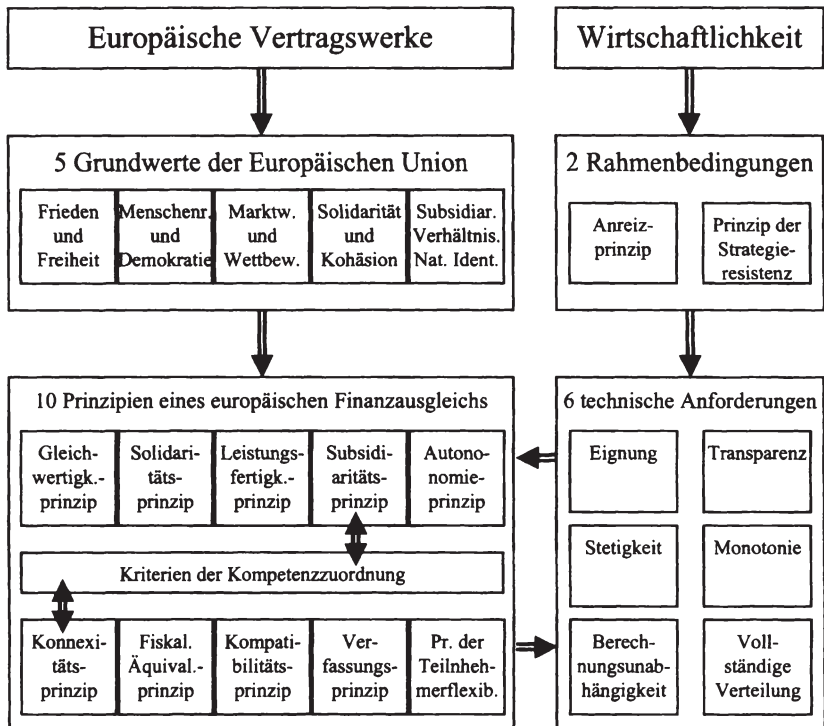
Europäische Vertragswerke

Wirtschaftlichkeit

5 Grundwerte der Europäischen Union

Frieden und Freiheit

Menschenr. und Demokratie

Marktw. und Wettbew.

Solidarität und Kohäsion

Subsidiar. Verhältnis. Nat. Ident.

2 Rahmenbedingungen

Anreizprinzip

Prinzip der Strategieresistenz

10 Prinzipien eines europäischen Finanzausgleichs

Gleichwertigk.-prinzip

Solidaritätsprinzip

Leistungsfertigk.-prinzip

Subsidiaritätsprinzip

Autonomieprinzip

Kriterien der Kompetenzzuordnung

Konnexitätsprinzip

Fiskal. Äquival.-prinzip

Kompatibilitätsprinzip

Verfassungsprinzip

Pr. der Teilnehmerflexib.

6 technische Anforderungen

Eignung

Transparenz

Stetigkeit

Monotonie

Berechnungsunabhängigkeit

Vollständige Verteilung